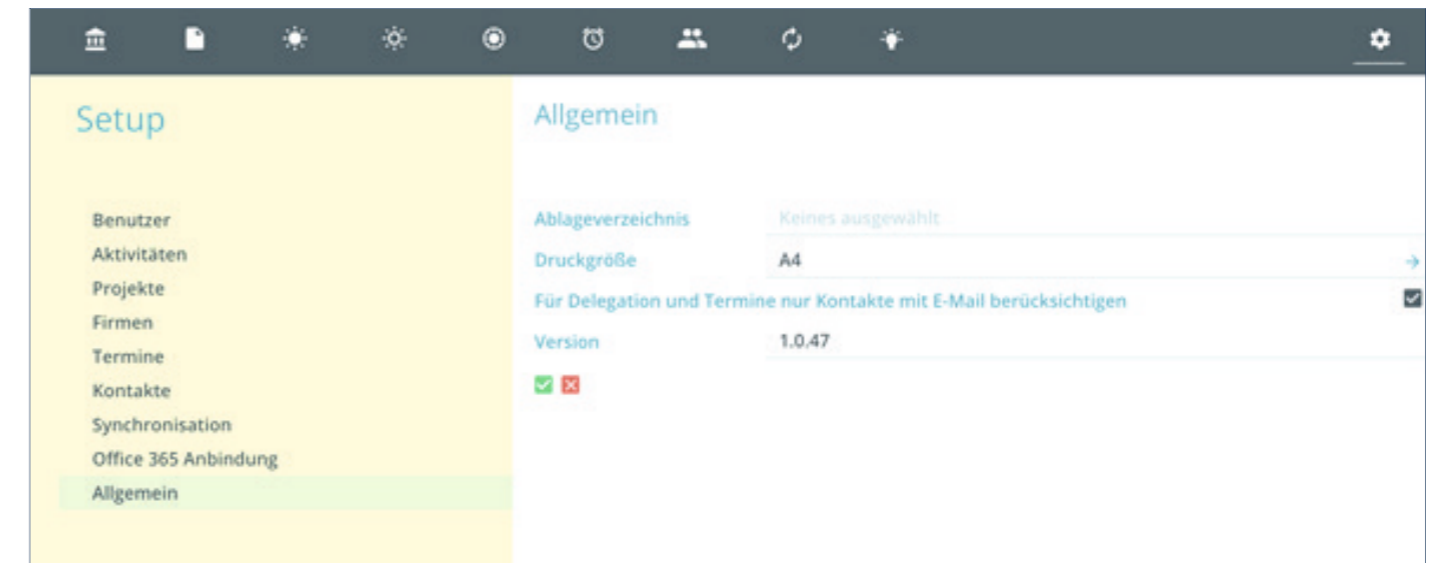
Setup

Benutzer
Aktivitäten
Projekte
Firmen
Termine
Kontakte
Synchronisation
Office 365 Anbindung
Allgemein

Allgemein

| | |
|---|---|
| Ablageverzeichnis | Keines ausgewählt |
| Druckgröße | A4 |
| Für Delegation und Termine nur Kontakte mit E-Mail berücksichtigen | |
| Version | 1.0.47 |